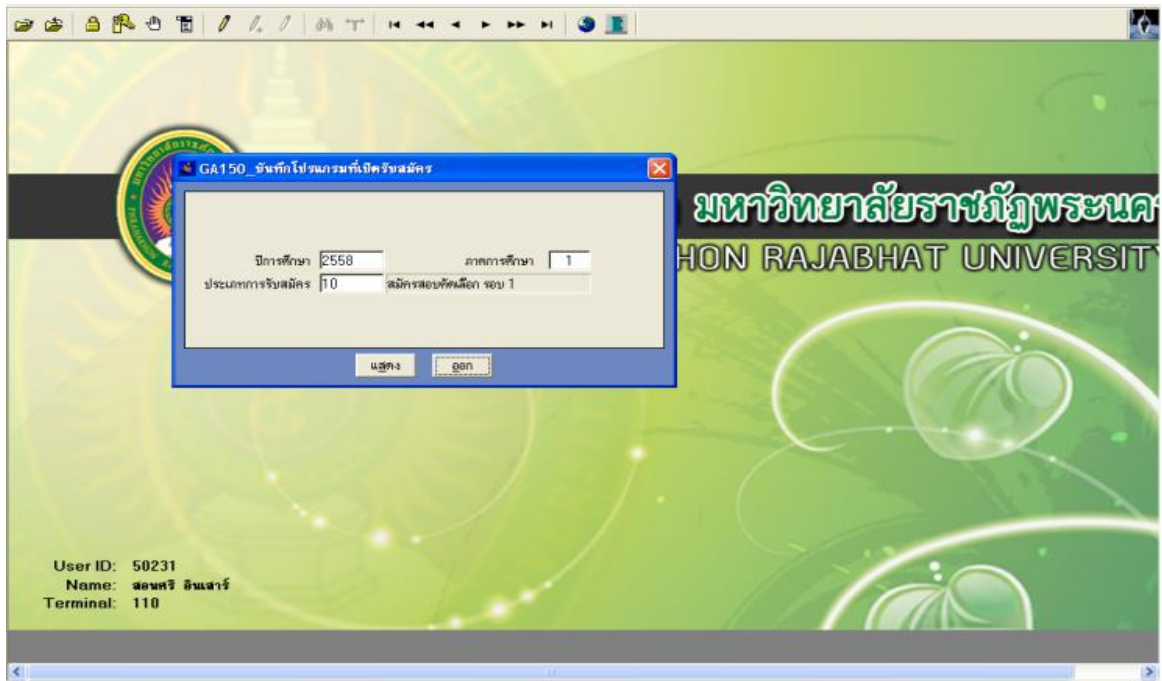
GA150_บันทึกโปรแกรมที่เปิดรับสมัคร

ปีการศึกษา 2558
ภาคการศึกษา 1
ประเภทการรับสมัคร 10 สมัครสอบคัดเลือก รอบ 1

แสดง
ออก

มหาวิทยาลัยราชภัฏพระนค
HON RAJABHAT UNIVERSIT

User ID: 50231
Name: สอนศรี สินเสาร์
Terminal: 110